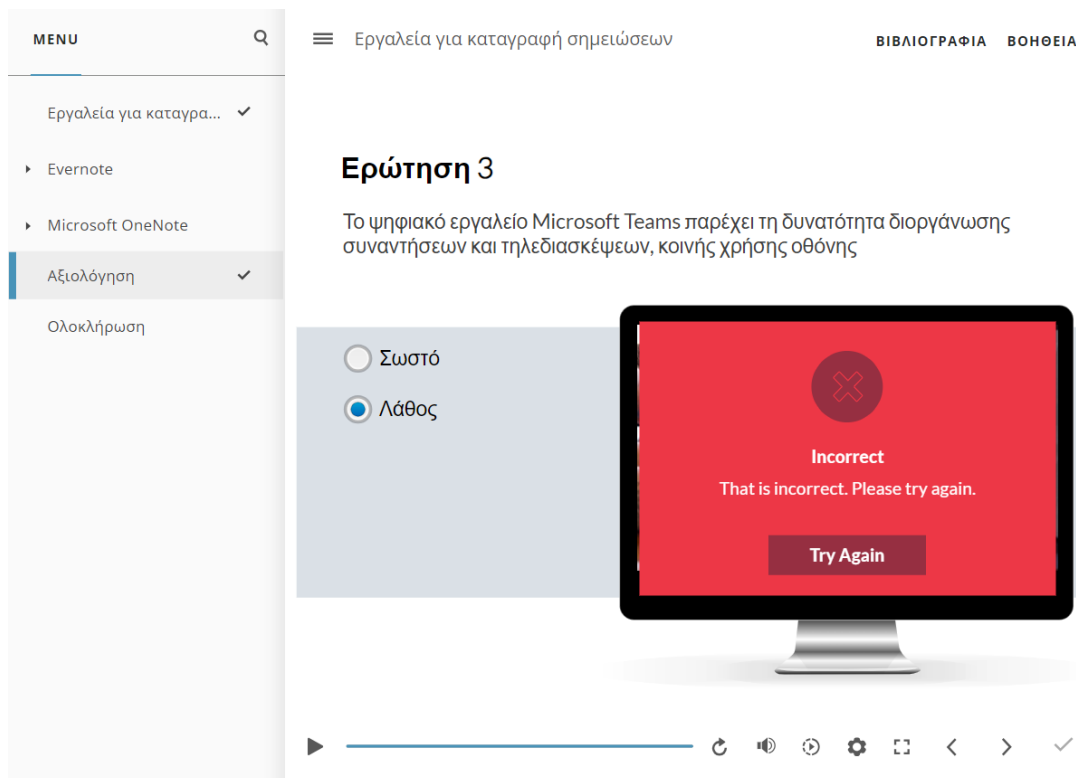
MENU

Εργαλεία για καταγρα...

Evernote

Microsoft OneNote

Αξιολόγηση

Ολοκλήρωση

Εργαλεία για καταγραφή σημειώσεων

ΒΙΒΛΙΟΓΡΑΦΙΑ ΒΟΗΘΕΙΑ

**Ερώτηση** 3

Το ψηφιακό εργαλείο Microsoft Teams παρέχει τη δυνατότητα διοργάνωσης συναντήσεων και τηλεδιασκέψεων, κοινής χρήσης οθόνης

Σωστό

Λάθος

Incorrect

That is incorrect. Please try again.

Try Again